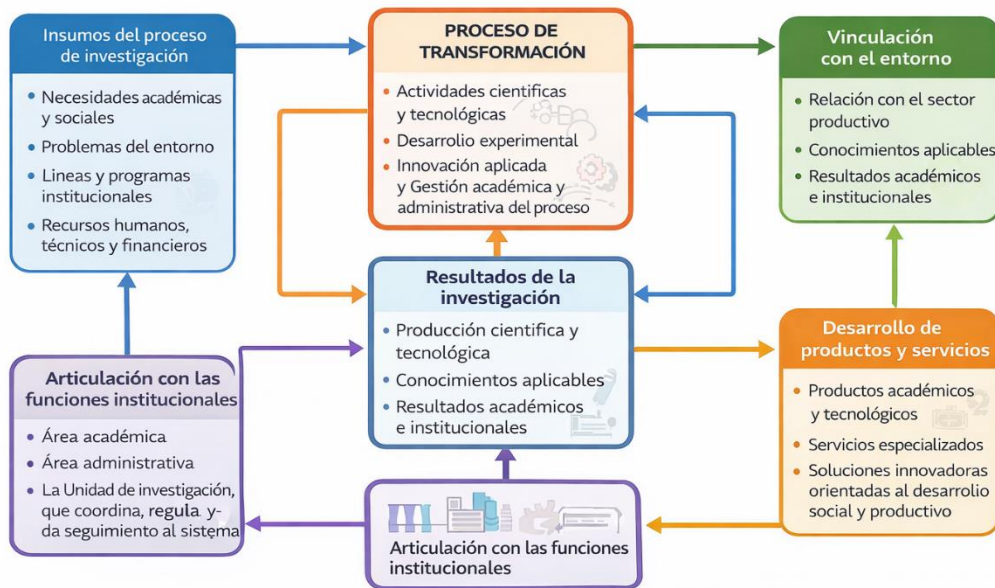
Insumos del proceso de investigación

• Necesidades académicas y sociales
• Problemas del entorno
• Lineas y programas institucionales
• Recursos humanos, técnicos y financieros

PROCESO DE TRANSFORMACIÓN

• Actividades cientificas y tecnológicas
• Desarrolio experimental
• Innovación aplicada y Gestión académica y administrativa del proceso

Vinculación con el entorno

• Relación con el sector productivo
• Conocimientos aplicables
• Resultados académicos e institucionales

Resultados de la investigación

• Producción cientifica y tecnológica
• Conocimientos aplicables
• Resultados académicos e institucionales

Desarrollo de productos y servicios

• Productos académicos y tecnológicos
• Servicios especializados
• Soluciones innovadoras orientadas al desarrolio social y productivo

Articulación con las funciones institucionales

• Área académica
• Área administrativa
• La Unidad de investigación, que coordina, regula y- da seguimiento al sistema

Articulación con las funciones institucionales